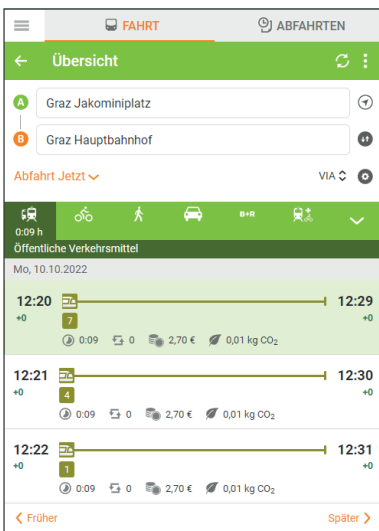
FAHRT
ABFAHRTEN

Übersicht

A Graz Jakominiplatz
B Graz Hauptbahnhof

Abfahrt Jetzt

VIA

0:09 h

B+R

Öffentliche Verkehrsmittel

Mo, 10.10.2022

12:20
+0
7
12:29
+0
0:09 0 2,70 € 0,01 kg $CO_2$

12:21
+0
4
12:30
+0
0:09 0 2,70 € 0,01 kg $CO_2$

12:22
+0
1
12:31
+0
0:09 0 2,70 € 0,01 kg $CO_2$

< Früher
Später >